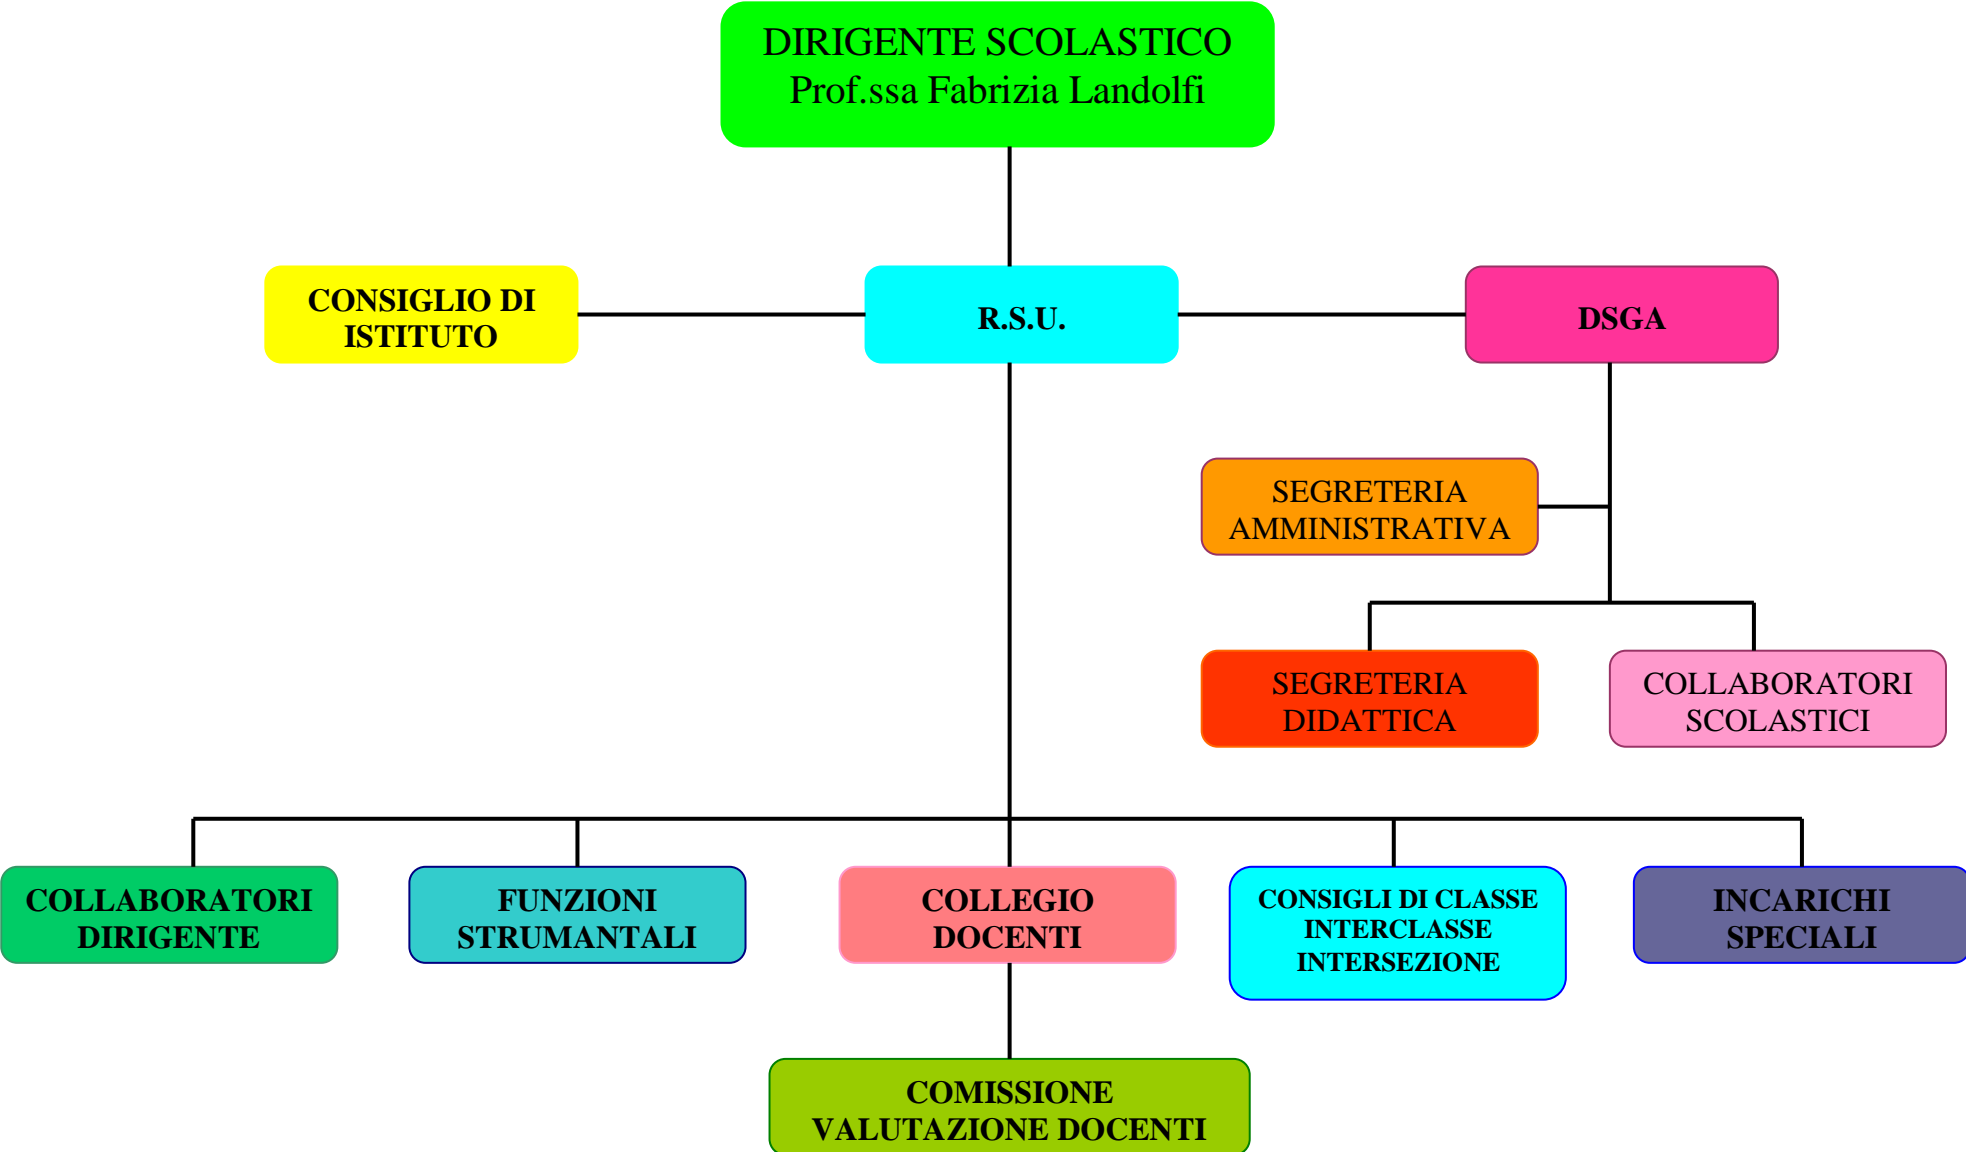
DIRIGENTE SCOLASTICO
Prof.ssa Fabrizia Landolfi

CONSIGLIO DI ISTITUTO

R.S.U.

DSGA

SEGRETERIA AMMINISTRATIVA

SEGRETERIA DIDATTICA

COLLABORATORI SCOLASTICI

COLLABORATORI DIRIGENTE

FUNZIONI STRUMANTALI

COLLEGIO DOCENTI

CONSIGLI DI CLASSE INTERCLASSE INTERSEZIONE

INCARICHI SPECIALI

COMISSIONE VALUTAZIONE DOCENTI